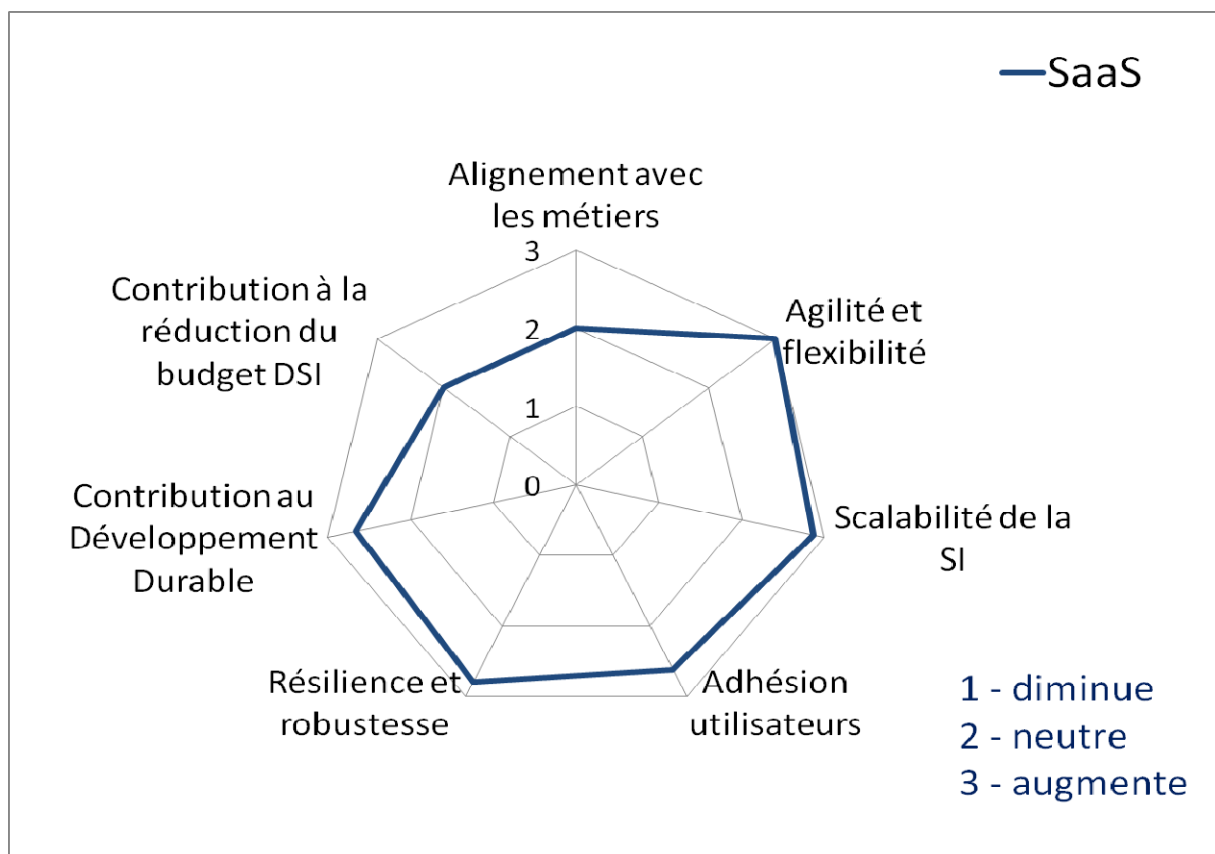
SaaS

Alignement avec les métiers

3

2

1

0

Agilité et flexibilité

Scalabilité de la SI

Adhésion utilisateurs

Résilience et robustesse

Contribution au Développement Durable

Contribution à la réduction du budget DSI

1 - diminue
2 - neutre
3 - augmente